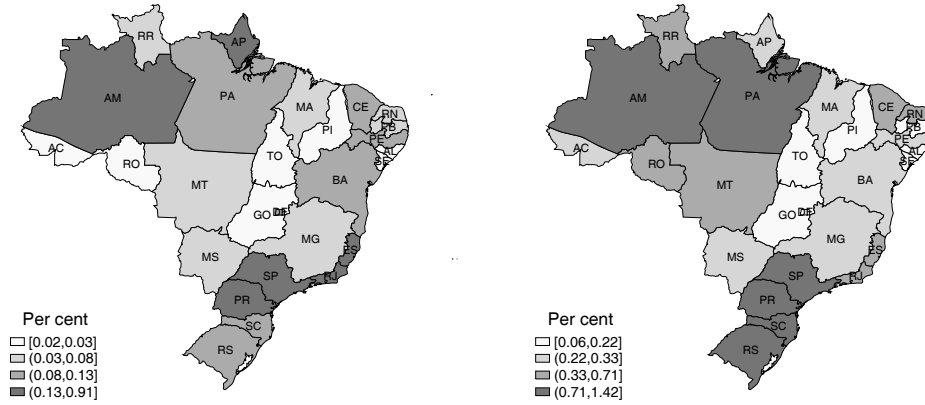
RR
AP
AM
PA
MA
CE
RN
PB
PE
AL
SE
PI
AC
RO
TO
MT
BA
GO DF
MG
ES
MS
SP
RJ
PR
SC
RS

Per cent
[0.02,0.03]
(0.03,0.08]
(0.08,0.13]
(0.13,0.91]

RR
AP
AM
PA
MA
CE
RN
PB
PE
AL
SE
PI
AC
RO
TO
MT
BA
GO DF
MG
ES
MS
SP
RJ
PR
SC
RS

Per cent
[0.06,0.22]
(0.22,0.33]
(0.33,0.71]
(0.71,1.42]